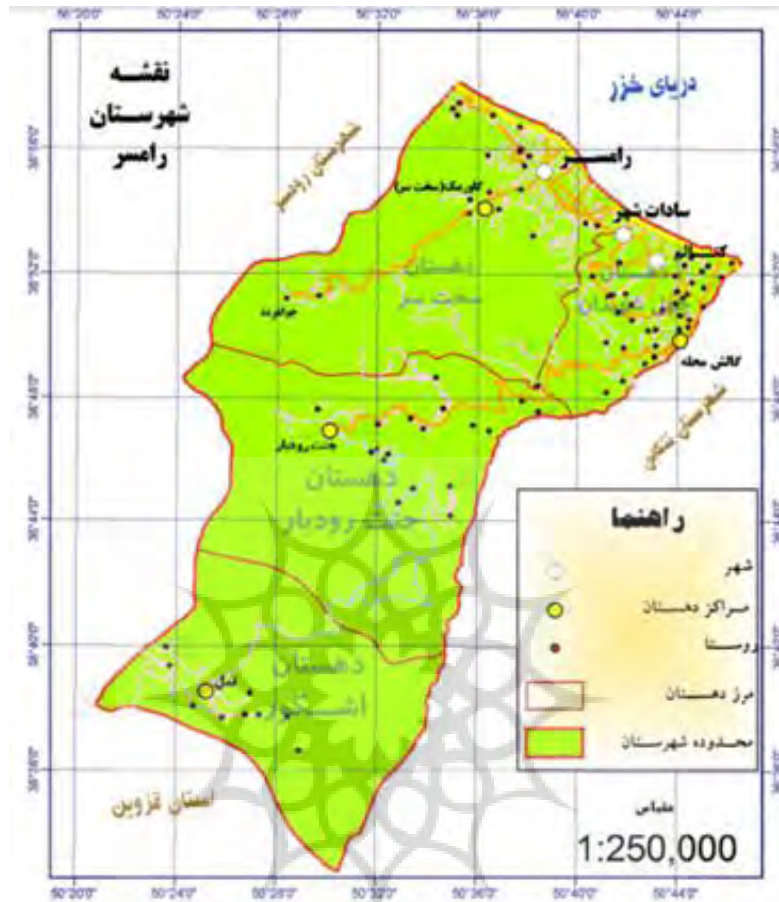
50°20'0"
50°24'0"
50°28'0"
50°32'0"
50°36'0"
50°40'0"
50°44'0"

نقشه
شهرستان
رامسر

دریای خزر

شهرستان رودسر

رامسر
سادات شهر
کتالم
گالش محله

دهستان
سخت سر

دهستان
جنت رودبار

دهستان
اشکور

شهرستان تنکابن

استان قزوین

راهنما
شهر
مراکز دهستان
روستا
مرز دهستان
محدوده شهرستان

مقیاس
1:250,000

36°56'0"
36°52'0"
36°48'0"
36°44'0"
36°40'0"
36°36'0"

50°20'0"
50°24'0"
50°28'0"
50°32'0"
50°36'0"
50°40'0"
50°44'0"